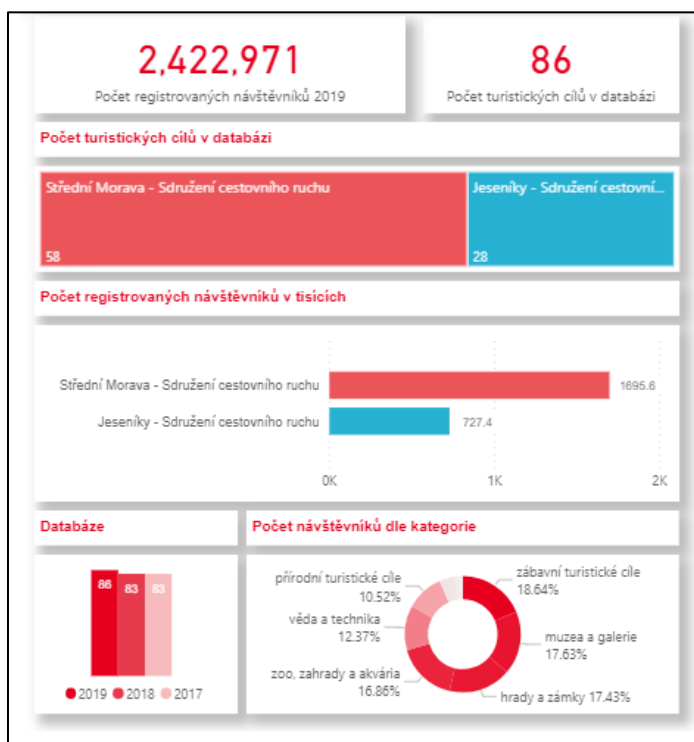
2,422,971
Počet registrovaných návštěvníků 2019

86
Počet turistických cílů v databázi

Počet turistických cílů v databázi

Střední Morava - Sdružení cestovního ruchu
58

Jeseníky - Sdružení cestovní...
28

Počet registrovaných návštěvníků v tisících

Střední Morava - Sdružení cestovního ruchu 1695.6
Jeseníky - Sdružení cestovního ruchu 727.4

0K 1K 2K

Databáze

86 83 83

2019 2018 2017

Počet návštěvníků dle kategorie

přírodní turistické cíle 10.52%
věda a technika 12.37%
zoo, zahrady a akvária 16.86%
zábavní turistické cíle 18.64%
muzea a galerie 17.63%
hrady a zámky 17.43%